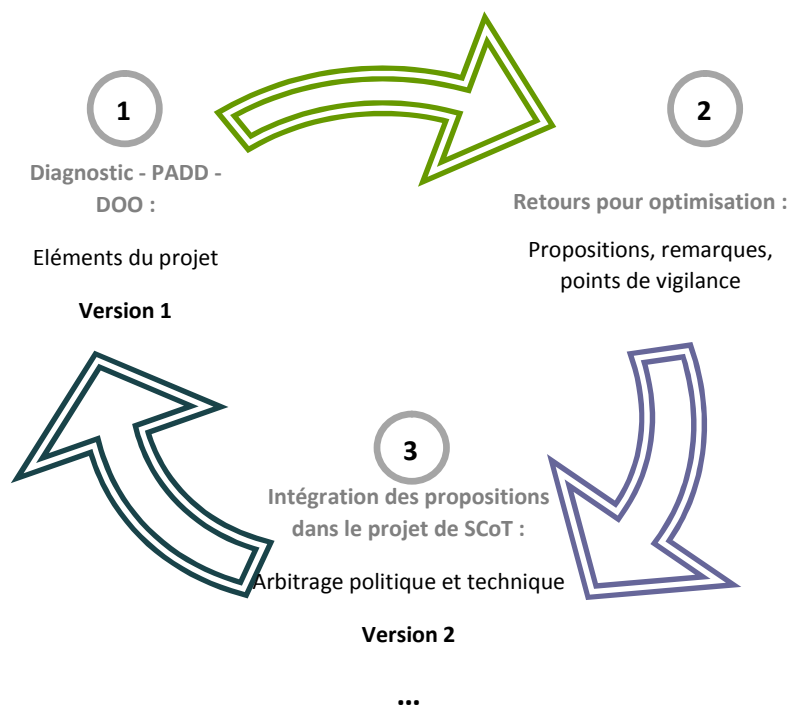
1

Diagnostic - PADD - DOO :

Eléments du projet

Version 1

2

Retours pour optimisation :

Propositions, remarques, points de vigilance

3

Intégration des propositions dans le projet de SCoT :

Arbitrage politique et technique

Version 2

...